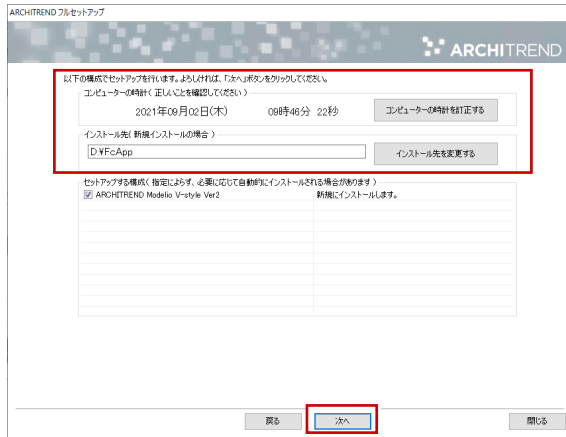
ARCHITREND フルセットアップ

ARCHITREND

以下の構成でセットアップを行います。よろしければ、「次へ」ボタンをクリックしてください。

コンピューターの時計（正しいことを確認してください）

2021年09月02日(木)　09時46分 22秒

コンピューターの時計を訂正する

インストール先（新規インストールの場合）

D:¥FcApp

インストール先を変更する

セットアップする構成（指定によらず、必要に応じて自動的にインストールされる場合があります）

ARCHITREND Modelio V-style Ver2　新規にインストールします。

戻る　次へ　閉じる